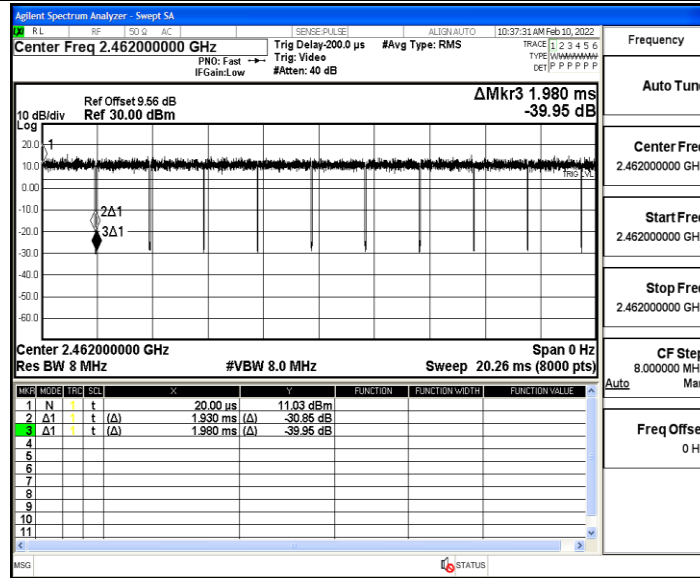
Agilent Spectrum Analyzer - Swept SA

RL RF 50 Ω AC SENSE:PULSE ALIGN AUTO 10:37:31 AM Feb 10, 2022

Center Freq 2.462000000 GHz

PNO: Fast IFGain:Low

Trig Delay-200.0 µs Trig: Video #Atten: 40 dB

#Avg Type: RMS

TRACE 1 2 3 4 5 6 TYPE WWWWWW DET P P P P P P

Frequency

Auto Tune

Center Freq 2.462000000 GHz

Start Freq 2.462000000 GHz

Stop Freq 2.462000000 GHz

CF Step 8.000000 MHz Auto Man

Freq Offset 0 Hz

10 dB/div Log

Ref Offset 9.56 dB Ref 30.00 dBm

ΔMkr3 1.980 ms -39.95 dB

20.0
10.0
0.00
-10.0
-20.0
-30.0
-40.0
-50.0
-60.0

1
2Δ1
3Δ1
TRIG LVL

Center 2.462000000 GHz
Res BW 8 MHz
#VBW 8.0 MHz
Span 0 Hz
Sweep 20.26 ms (8000 pts)

| MKR | MODE | TRC | SCL | X | Y | FUNCTION | FUNCTION WIDTH | FUNCTION VALUE |
|---|---|---|---|---|---|---|---|---|
| 1 | N | 1 | t | 20.00 µs | 11.03 dBm | | | |
| 2 | Δ1 | 1 | t (Δ) | 1.930 ms (Δ) | -30.85 dB | | | |
| 3 | Δ1 | 1 | t (Δ) | 1.980 ms (Δ) | -39.95 dB | | | |
| 4 | | | | | | | | |
| 5 | | | | | | | | |
| 6 | | | | | | | | |
| 7 | | | | | | | | |
| 8 | | | | | | | | |
| 9 | | | | | | | | |
| 10 | | | | | | | | |
| 11 | | | | | | | | |

MSG

STATUS